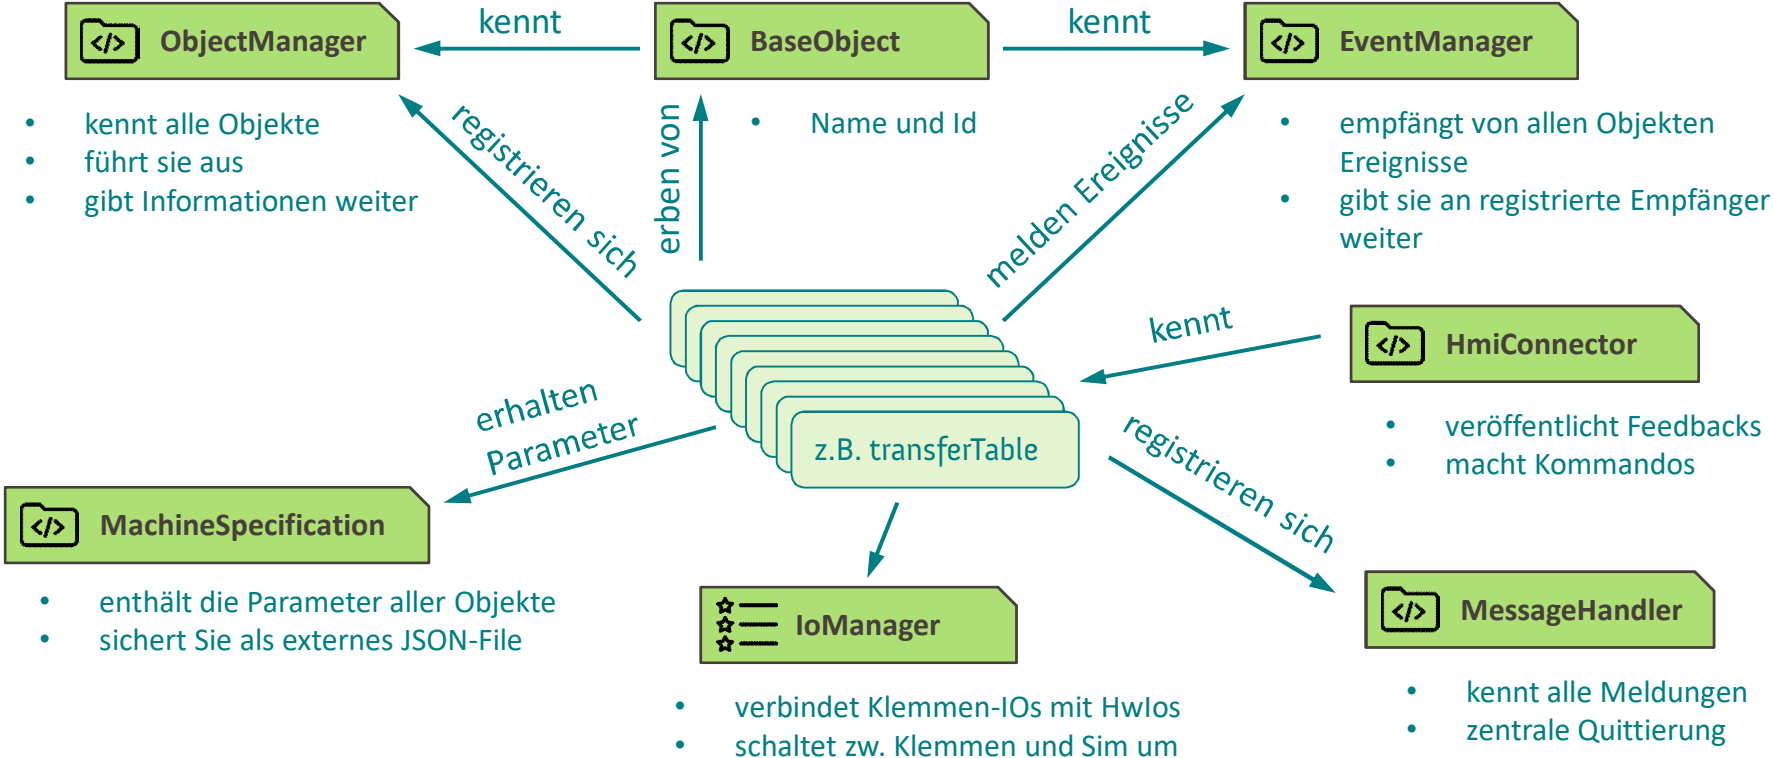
ObjectManager

kennt

BaseObject

kennt

EventManager

- kennt alle Objekte
- führt sie aus
- gibt Informationen weiter

registrieren sich

erben von

- Name und Id

melden Ereignisse

- empfängt von allen Objekten Ereignisse
- gibt sie an registrierte Empfänger weiter

kennt

HmiConnector

- veröffentlicht Feedbacks
- macht Kommandos

z.B. transferTable

erhalten Parameter

MachineSpecification

- enthält die Parameter aller Objekte
- sichert Sie als externes JSON-File

registrieren sich

IoManager

- verbindet Klemmen-IOs mit HwIos
- schaltet zw. Klemmen und Sim um

MessageHandler

- kennt alle Meldungen
- zentrale Quittierung